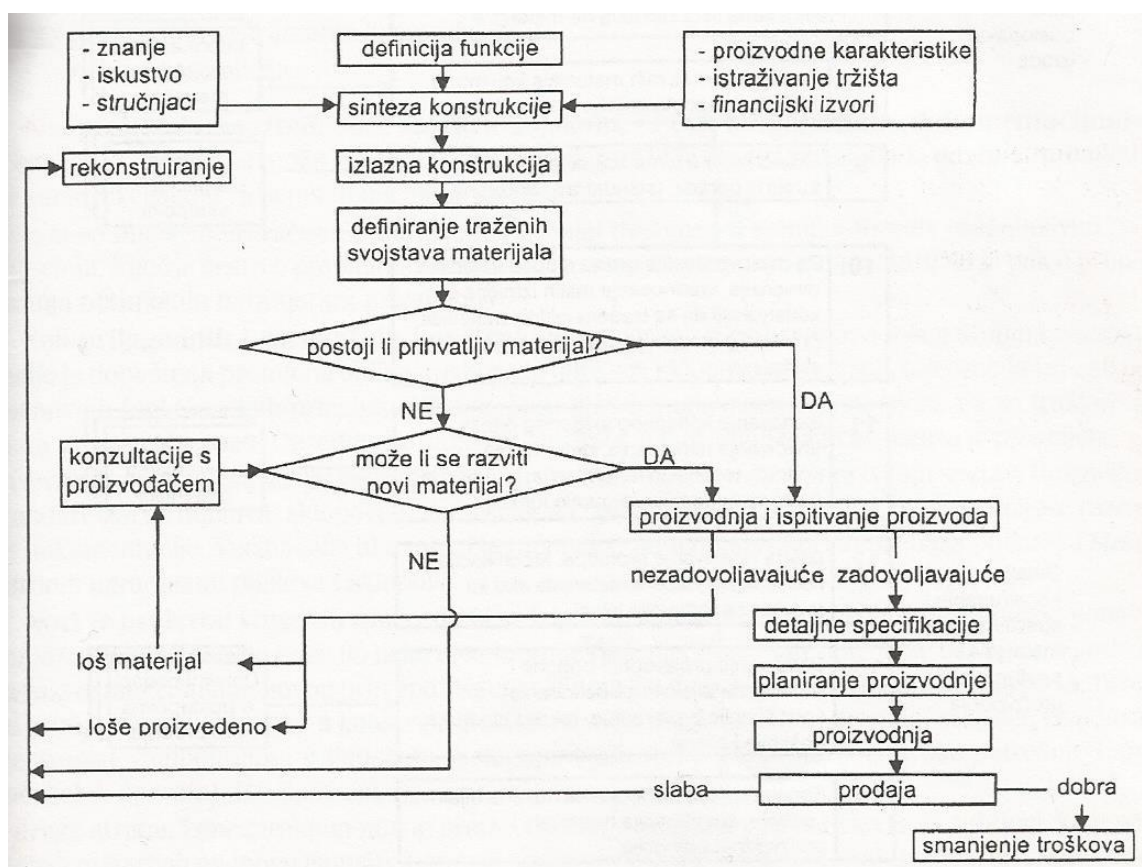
- znanje
- iskustvo
- stručnjaci

definicija funkcije

- proizvodne karakteristike
- istraživanje tržišta
- financijski izvori

sinteza konstrukcije

rekonstruiranje

izlazna konstrukcija

definiranje traženih svojstava materijala

postoji li prihvatljiv materijal?

NE

DA

konzultacije s proizvođačem

može li se razviti novi materijal?

DA

proizvodnja i ispitivanje proizvoda

NE

nezadovoljavajuće

zadovoljavajuće

detaljne specifikacije

loš materijal

planiranje proizvodnje

loše proizvedeno

proizvodnja

slaba

prodaja

dobra

smanjenje troškova